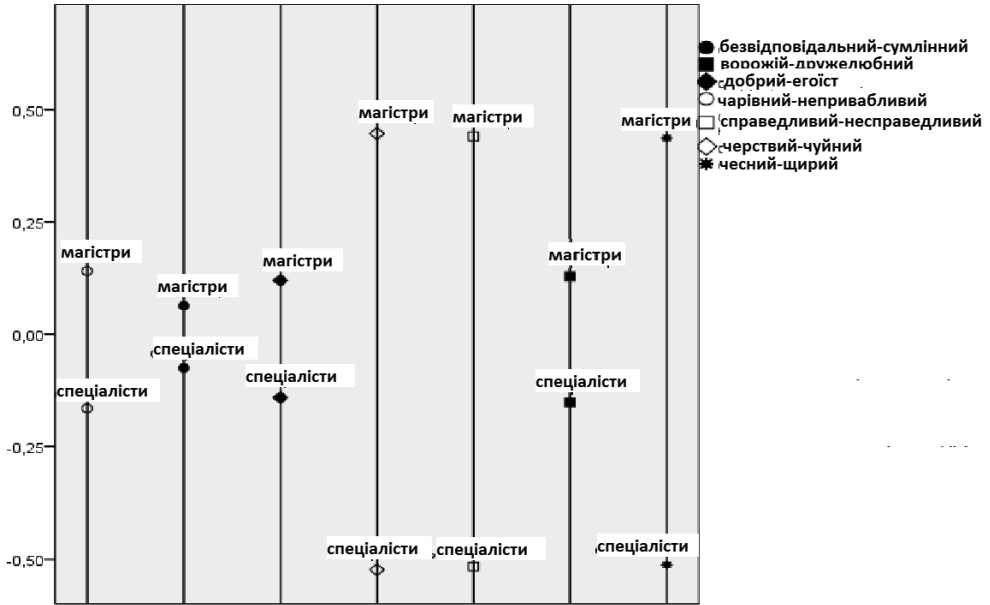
безвідповідальний-сумлінний
ворожий-дружелюбний
добрий-егоїст
чарівний-непривабливий
справедливий-несправедливий
черствий-чуйний
чесний-щирий

0,50
0,25
0,00
-0,25
-0,50

магістри
спеціалісти
магістри
спеціалісти
магістри
спеціалісти
магістри
спеціалісти
магістри
спеціалісти
магістри
спеціалісти
магістри
спеціалісти